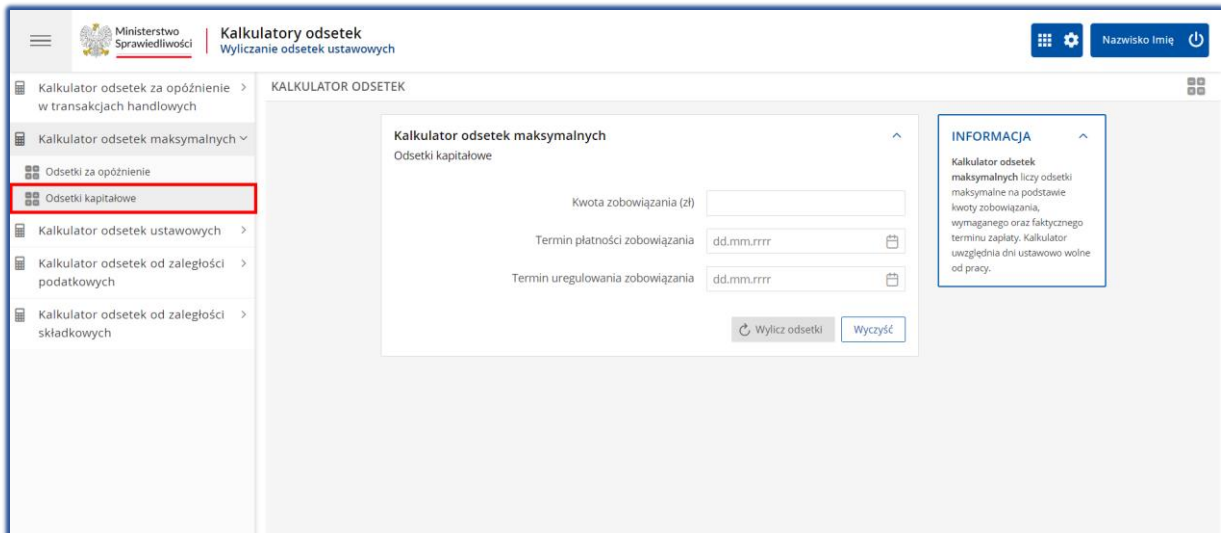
Ministerstwo Sprawiedliwości

Kalkulatory odsetek
Wyliczanie odsetek ustawowych

Nazwisko Imię

Kalkulator odsetek za opóźnienie w transakcjach handlowych

Kalkulator odsetek maksymalnych

Odsetki za opóźnienie

Odsetki kapitałowe

Kalkulator odsetek ustawowych

Kalkulator odsetek od zaległości podatkowych

Kalkulator odsetek od zaległości składkowych

KALKULATOR ODSETEK

Kalkulator odsetek maksymalnych
Odsetki kapitałowe

Kwota zobowiązania (zł)

Termin płatności zobowiązania dd.mm.rrrr

Termin uregulowania zobowiązania dd.mm.rrrr

Wylicz odsetki

Wyczyść

INFORMACJA

Kalkulator odsetek maksymalnych liczy odsetki maksymalne na podstawie kwoty zobowiązania, wymaganego oraz faktycznego terminu zapłaty. Kalkulator uwzględnia dni ustawowo wolne od pracy.